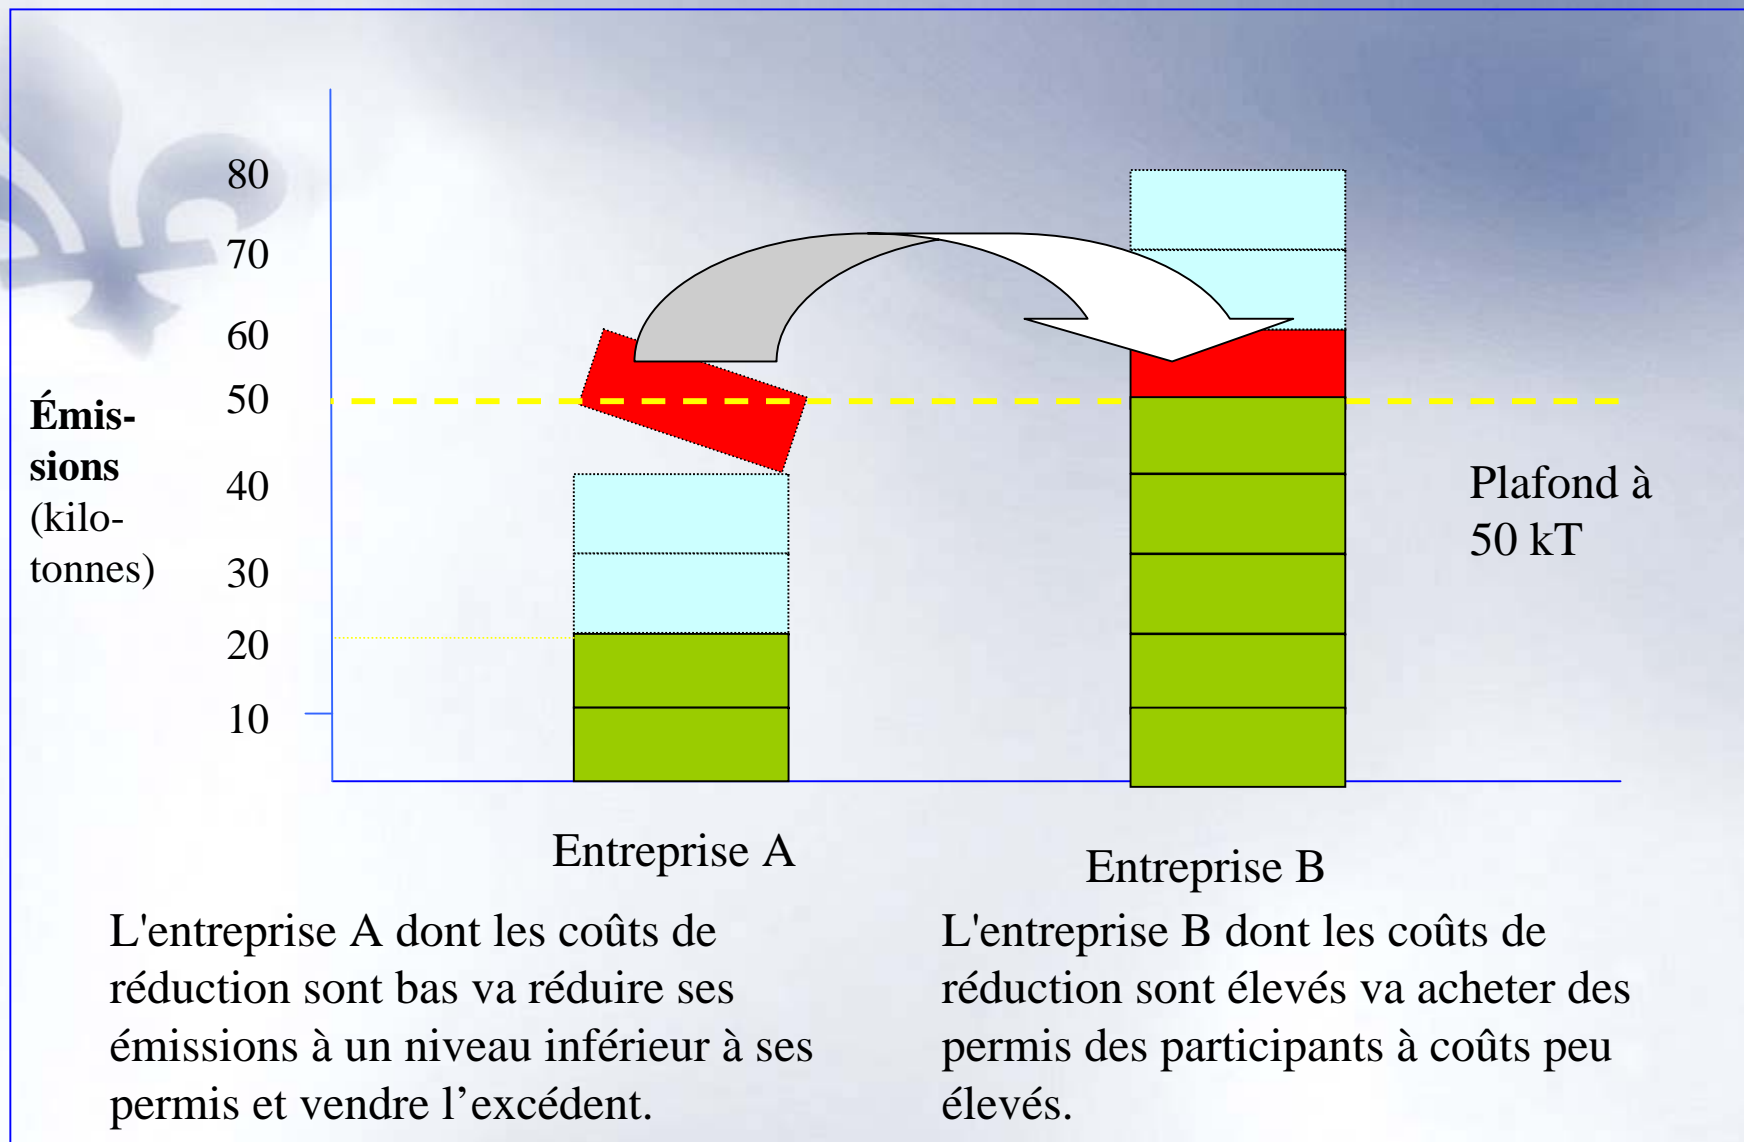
Émissions (kilotonnes)

80
70
60
50
40
30
20
10

Plafond à 50 kT

Entreprise A

Entreprise B

L'entreprise A dont les coûts de réduction sont bas va réduire ses émissions à un niveau inférieur à ses permis et vendre l'excédent.

L'entreprise B dont les coûts de réduction sont élevés va acheter des permis des participants à coûts peu élevés.